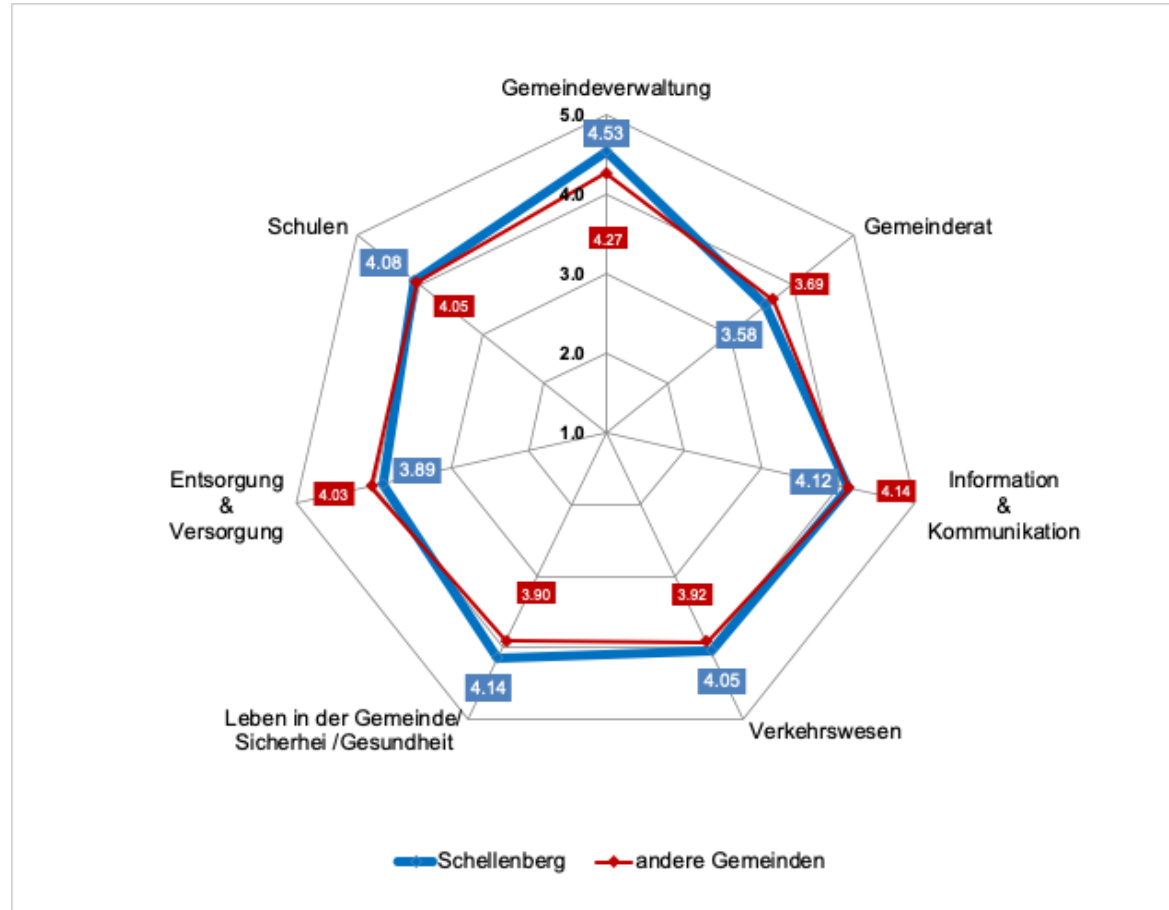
Gemeindeverwaltung

5.0

4.53

4.0

4.27

3.0

2.0

1.0

Gemeinderat

3.69

3.58

Schulen

4.08

4.05

Entsorgung & Versorgung

4.03

3.89

Information & Kommunikation

4.12

4.14

3.90

3.92

4.14

4.05

Leben in der Gemeinde/ Sicherhei /Gesundheit

Verkehrswesen

Schellenberg

andere Gemeinden